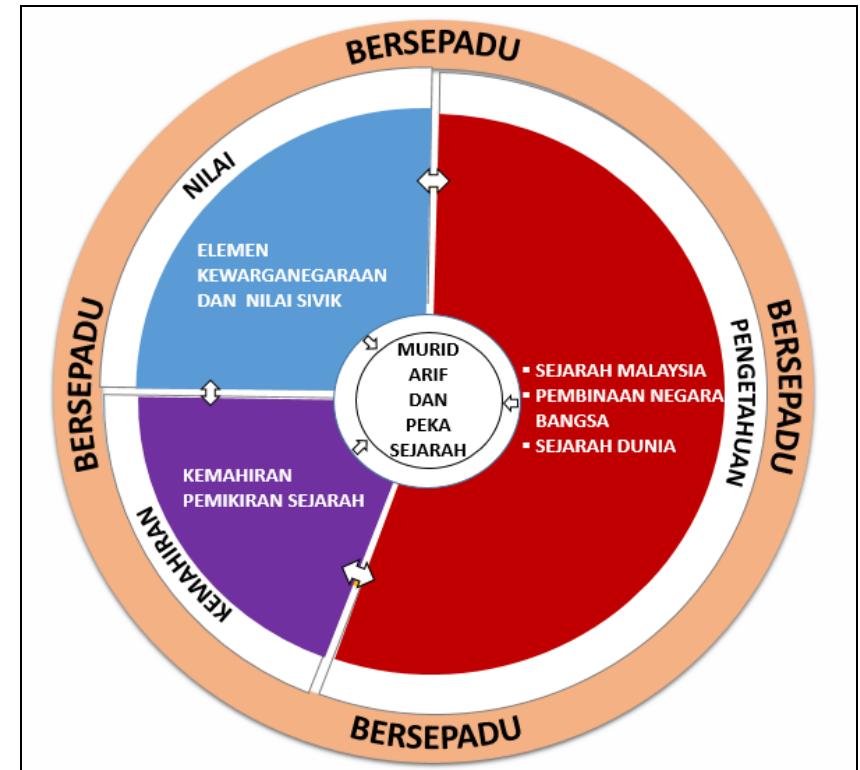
BERSEPADU

NILAI

ELEMEN KEWARGANEGARAAN DAN NILAI SIVIK

BERSEPADU

BERSEPADU

PENGETAHUAN

MURID ARIF DAN PEKA SEJARAH

▪ SEJARAH MALAYSIA
▪ PEMBINAAN NEGARA BANGSA
▪ SEJARAH DUNIA

KEMAHIRAN PEMIKIRAN SEJARAH

KEMAHIRAN

BERSEPADU